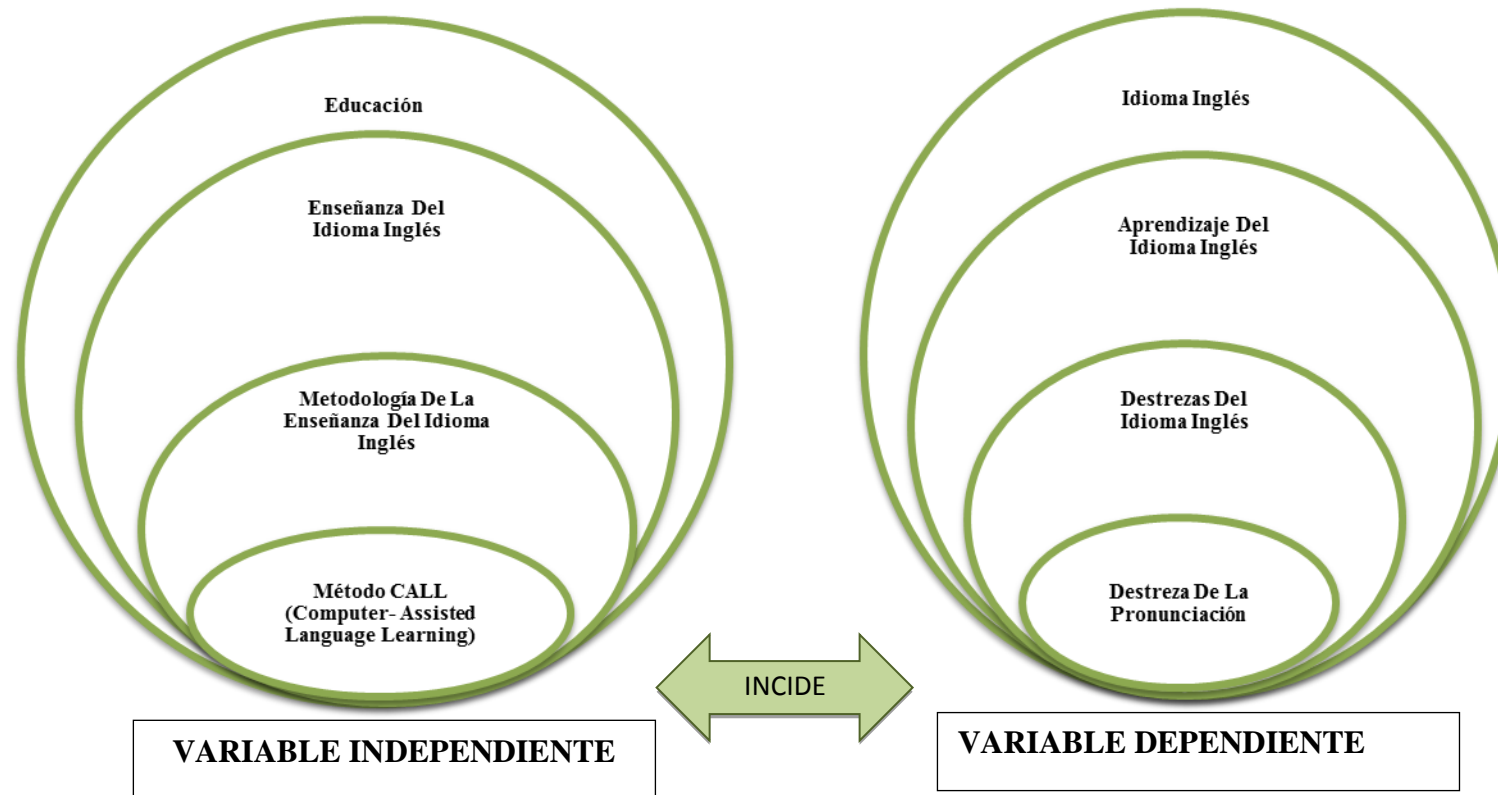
Educación

Enseñanza Del Idioma Inglés

Metodología De La Enseñanza Del Idioma Inglés

Método CALL (Computer- Assisted Language Learning)

VARIABLE INDEPENDIENTE

INCIDE

Idioma Inglés

Aprendizaje Del Idioma Inglés

Destrezas Del Idioma Inglés

Destreza De La Pronunciación

VARIABLE DEPENDIENTE